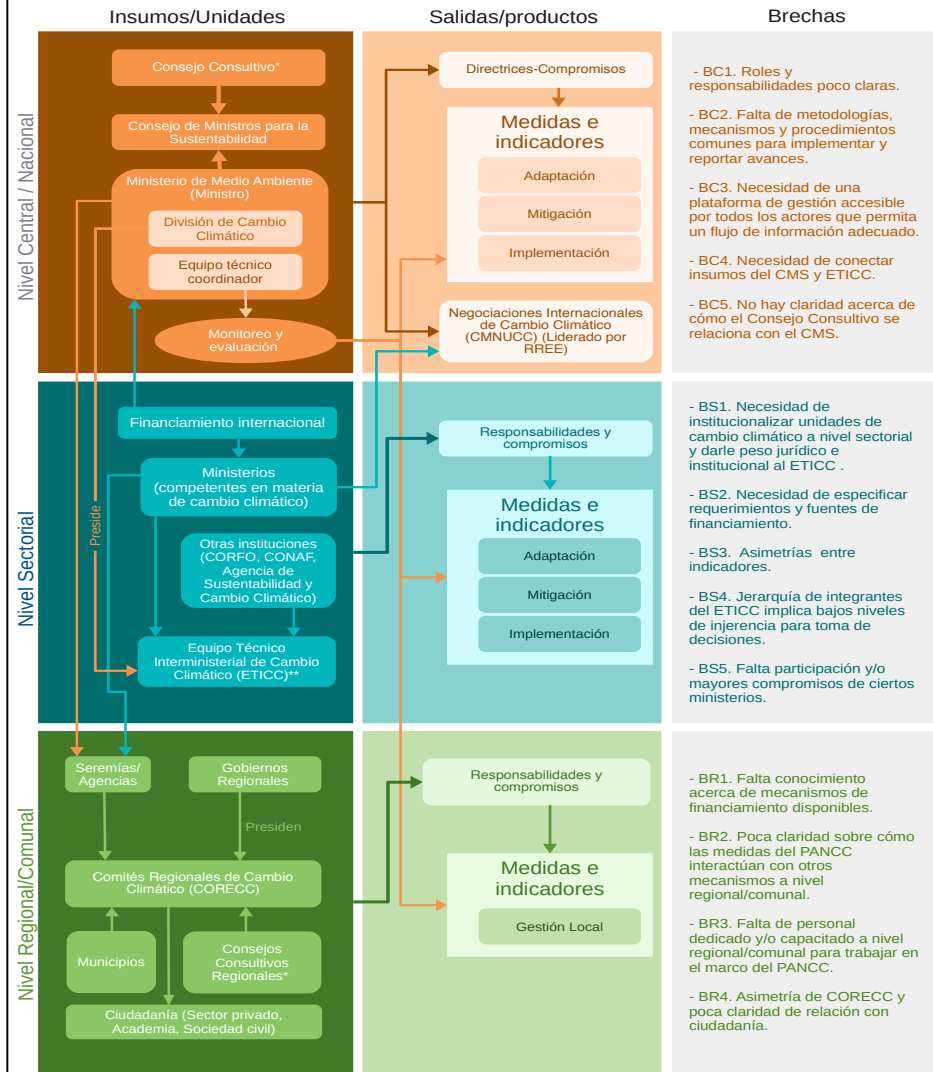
Insumos/Unidades

Salidas/productos

Brechas

Nivel Central / Nacional

Consejo Consultivo*

Consejo de Ministros para la Sustentabilidad

Ministerio de Medio Ambiente (Ministro)

División de Cambio Climático

Equipo técnico coordinador

Monitoreo y evaluación

Directrices-Compromisos

Medidas e indicadores

Adaptación

Mitigación

Implementación

Negociaciones Internacionales de Cambio Climático (CMNUCC) (Liderado por RREE)

- BC1. Roles y responsabilidades poco claras.

- BC2. Falta de metodologías, mecanismos y procedimientos comunes para implementar y reportar avances.

- BC3. Necesidad de una plataforma de gestión accesible por todos los actores que permita un flujo de información adecuado.

- BC4. Necesidad de conectar insumos del CMS y ETICC.

- BC5. No hay claridad acerca de cómo el Consejo Consultivo se relaciona con el CMS.

Nivel Sectorial

Financiamiento internacional

Ministerios (competentes en materia de cambio climático)

Preside

Otras instituciones (CORFO, CONAF, Agencia de Sustentabilidad y Cambio Climático)

Equipo Técnico Interministerial de Cambio Climático (ETICC)**

Responsabilidades y compromisos

Medidas e indicadores

Adaptación

Mitigación

Implementación

- BS1. Necesidad de institucionalizar unidades de cambio climático a nivel sectorial y darle peso jurídico e institucional al ETICC .

- BS2. Necesidad de especificar requerimientos y fuentes de financiamiento.

- BS3. Asimetrías entre indicadores.

- BS4. Jerarquía de integrantes del ETICC implica bajos niveles de injerencia para toma de decisiones.

- BS5. Falta participación y/o mayores compromisos de ciertos ministerios.

Nivel Regional/Comunal

Seremías/ Agencias

Gobiernos Regionales

Presiden

Comités Regionales de Cambio Climático (CORECC)

Municipios

Consejos Consultivos Regionales*

Ciudadanía (Sector privado, Academia, Sociedad civil)

Responsabilidades y compromisos

Medidas e indicadores

Gestión Local

- BR1. Falta conocimiento acerca de mecanismos de financiamiento disponibles.

- BR2. Poca claridad sobre cómo las medidas del PANCC interactúan con otros mecanismos a nivel regional/comunal.

- BR3. Falta de personal dedicado y/o capacitado a nivel regional/comunal para trabajar en el marco del PANCC.

- BR4. Asimetría de CORECC y poca claridad de relación con ciudadanía.